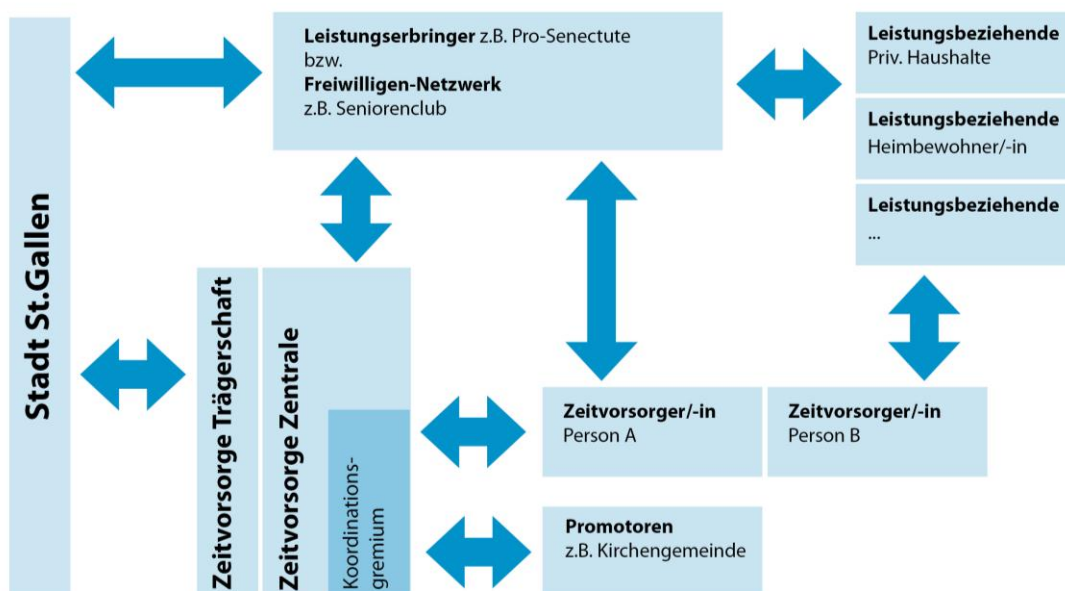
Stadt St.Gallen

Leistungserbringer z.B. Pro-Senectute bzw.
Freiwilligen-Netzwerk
z.B. Seniorenclub

Leistungsbeziehende
Priv. Haushalte

Leistungsbeziehende
Heimbewohner/-in

Leistungsbeziehende
...

Zeitvorsorge Trägerschaft

Zeitvorsorge Zentrale

Koordinationsgremium

Zeitvorsorger/-in
Person A

Zeitvorsorger/-in
Person B

Promotoren
z.B. Kirchengemeinde